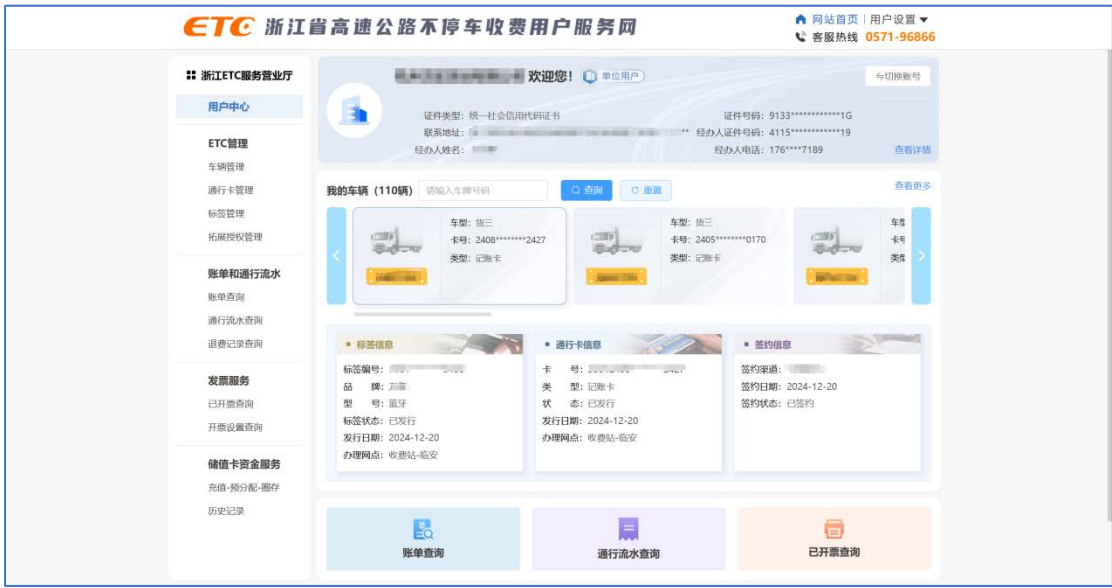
ETC 浙江省高速公路不停车收费用户服务网

网站首页 | 用户设置
客服热线 0571-96866

浙江ETC服务营业厅
用户中心
ETC管理
车辆管理
通行卡管理
标签管理
拓展授权管理
账单和通行流水
账单查询
通行流水查询
退费记录查询
发票服务
已开票查询
开票设置查询
储值卡资金服务
充值-预分配-圈存
历史记录

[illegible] 欢迎您！ 单位用户
切换账号
证件类型：统一社会信用代码证书
证件号码：9133************1G
联系地址：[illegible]
经办人证件号码：4115************19
经办人姓名：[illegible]
经办人电话：176****7189
查看详情

我的车辆（110辆） 请输入车牌号码 查询 重置
查看更多

车型：货三
卡号：2408********2427
类型：记账卡

车型：货三
卡号：2405********0170
类型：记账卡

车型
卡号
类型

标签信息
标签编号：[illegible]
品 牌：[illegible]
型 号：蓝牙
标签状态：已发行
发行日期：2024-12-20
办理网点：收费站-临安

通行卡信息
卡 号：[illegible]
类 型：记账卡
状 态：已发行
发行日期：2024-12-20
办理网点：收费站-临安

签约信息
签约渠道：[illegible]
签约日期：2024-12-20
签约状态：已签约

账单查询
通行流水查询
已开票查询